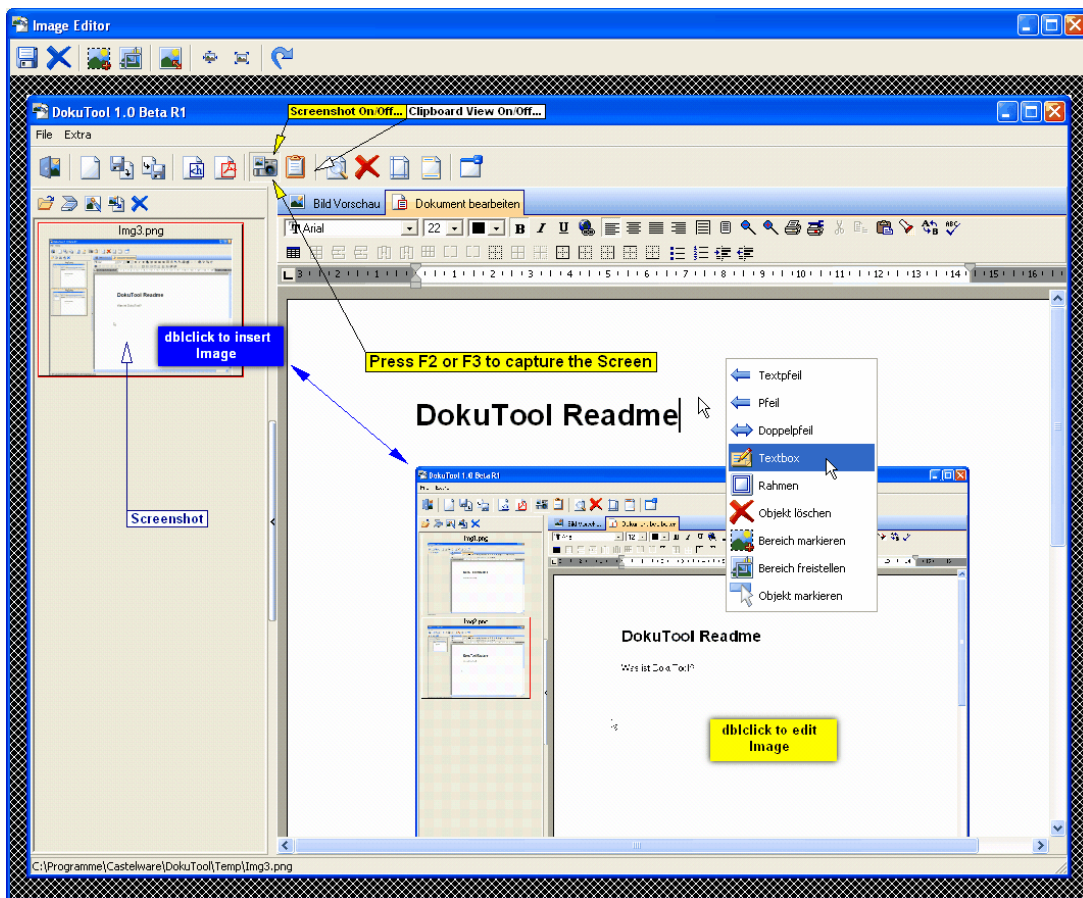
Image Editor

DokuTool 1.0 Beta R1

Screenshot On/Off... Clipboard View On/Off...

File Extra

Bild Vorschau Dokument bearbeiten

Img3.png

DokuTool Readme

dblclick to insert Image

Arial 22

Press F2 or F3 to capture the Screen

DokuTool Readme

Textpfeil
Pfeil
Doppelpfeil
Textbox
Rahmen
Objekt löschen
Bereich markieren
Bereich freistellen
Objekt markieren

Screenshot

DokuTool 1.0 Beta R1

Img3.png

Img2.png

DokuTool Readme

Was ist DokuTool?

dblclick to edit Image

C:\Programme\Castelware\DokuTool\Temp\Img3.png